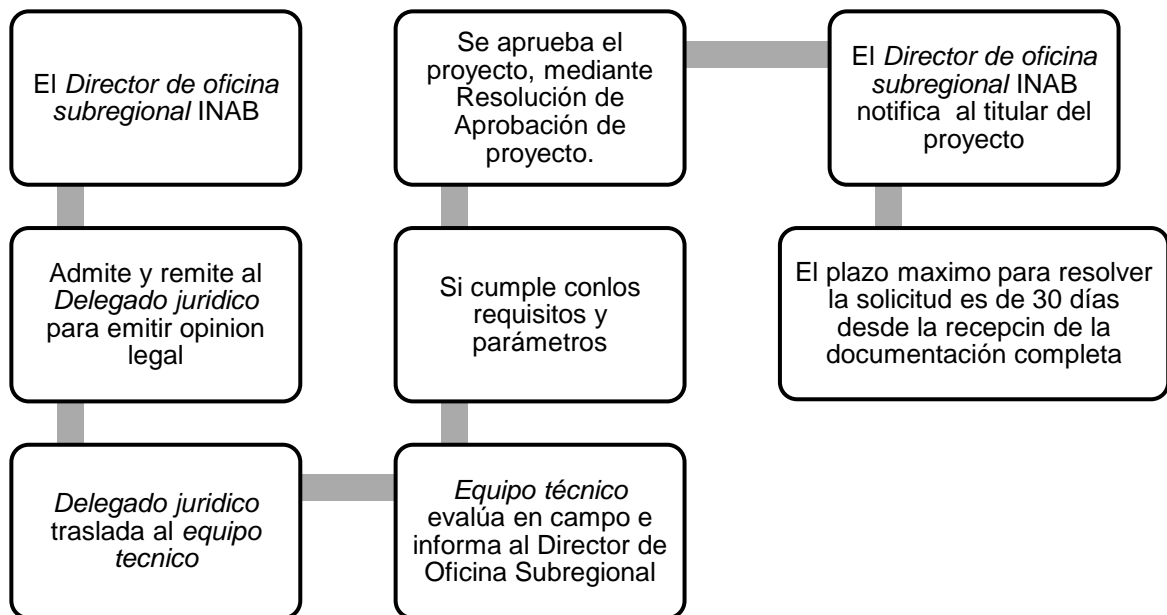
El *Director de oficina subregional* INAB

Admite y remite al *Delegado juridico* para emitir opinion legal

*Delegado juridico* traslada al *equipo tecnico*

*Equipo técnico* evalúa en campo e informa al Director de Oficina Subregional

Si cumple conlos requisitos y parámetros

Se aprueba el proyecto, mediante Resolución de Aprobación de proyecto.

El *Director de oficina subregional* INAB notifica al titular del proyecto

El plazo maximo para resolver la solicitud es de 30 días desde la recepcin de la documentación completa